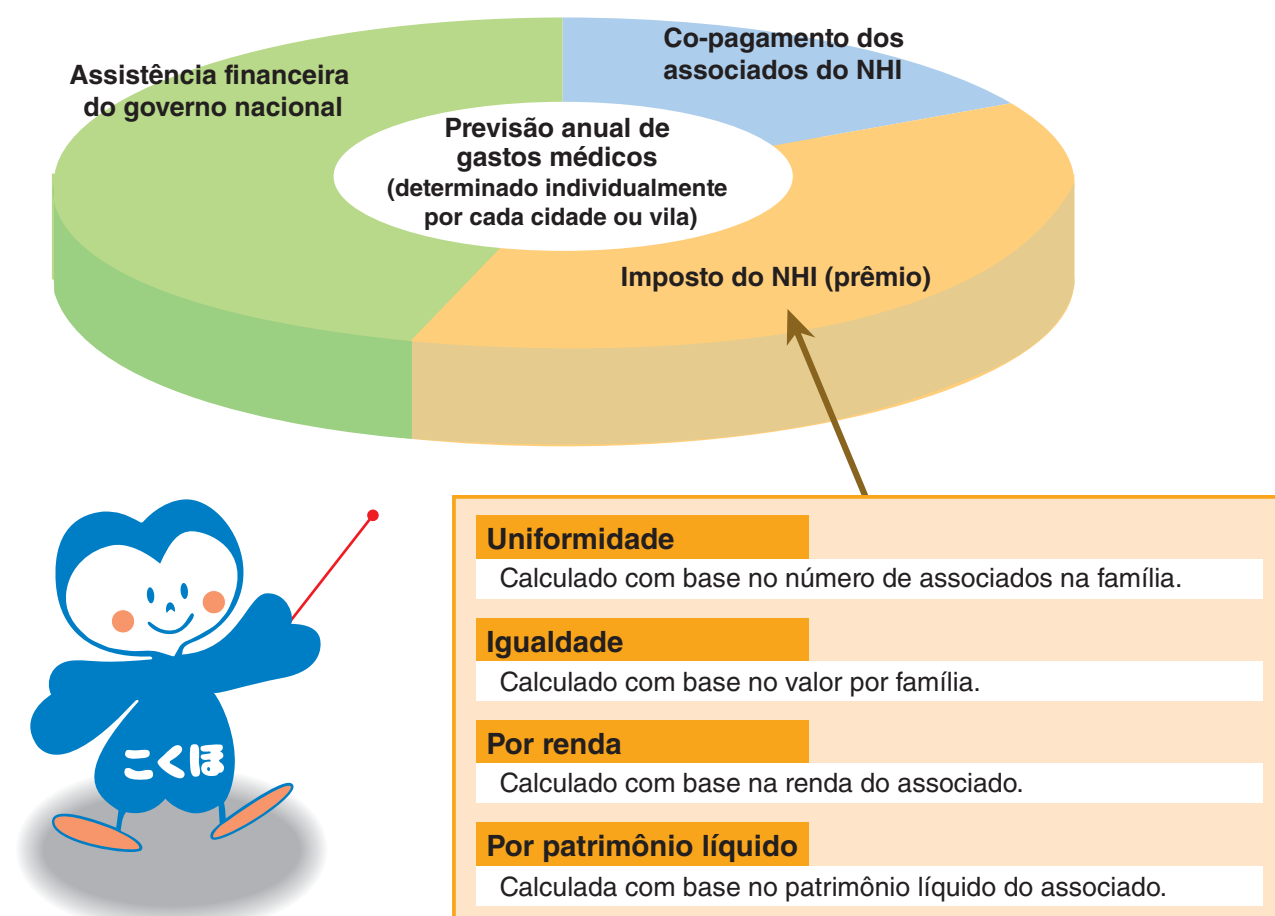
Assistência financeira do governo nacional

Co-pagamento dos associados do NHI

Previsão anual de gastos médicos (determinado individualmente por cada cidade ou vila)

Imposto do NHI (prêmio)

こくほ

Uniformidade
Calculado com base no número de associados na família.

Igualdade
Calculado com base no valor por família.

Por renda
Calculado com base na renda do associado.

Por patrimônio líquido
Calculada com base no patrimônio líquido do associado.